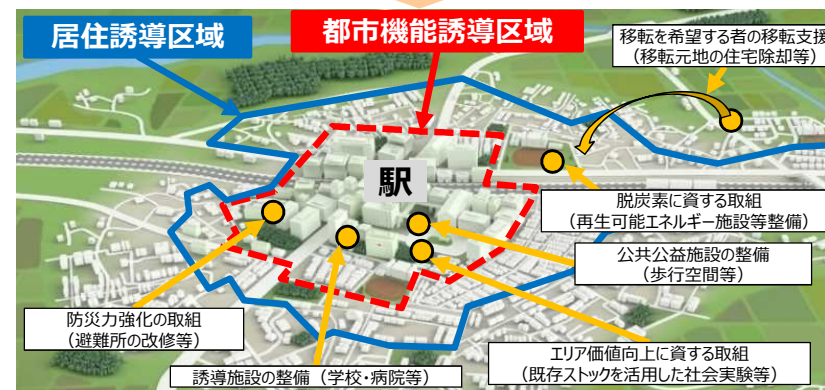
居住誘導区域

都市機能誘導区域

移転を希望する者の移転支援
（移転元地の住宅除却等）

駅

脱炭素に資する取組
（再生可能エネルギー施設等整備）

公共公益施設の整備
（歩行空間等）

防災力強化の取組
（避難所の改修等）

エリア価値向上に資する取組
（既存ストックを活用した社会実験等）

誘導施設の整備（学校・病院等）